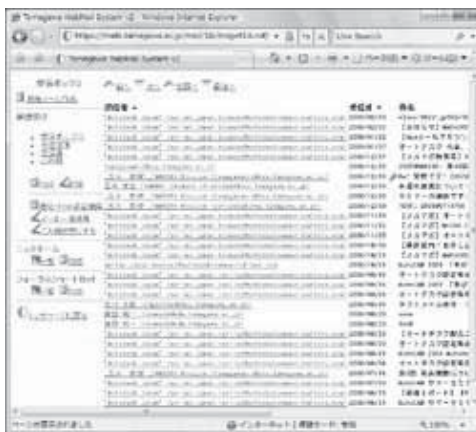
Tamagawa HabMail System - Windows Internet Explorer

https://mails.tamagawa.ac.jp/mail/tb/imp/html.cgi

Live Search

Tamagawa HabMail System

受信ボックス

差出人 ▲

受信日 ▼

件名

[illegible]

インターネット | 保護モード: 有効

100%